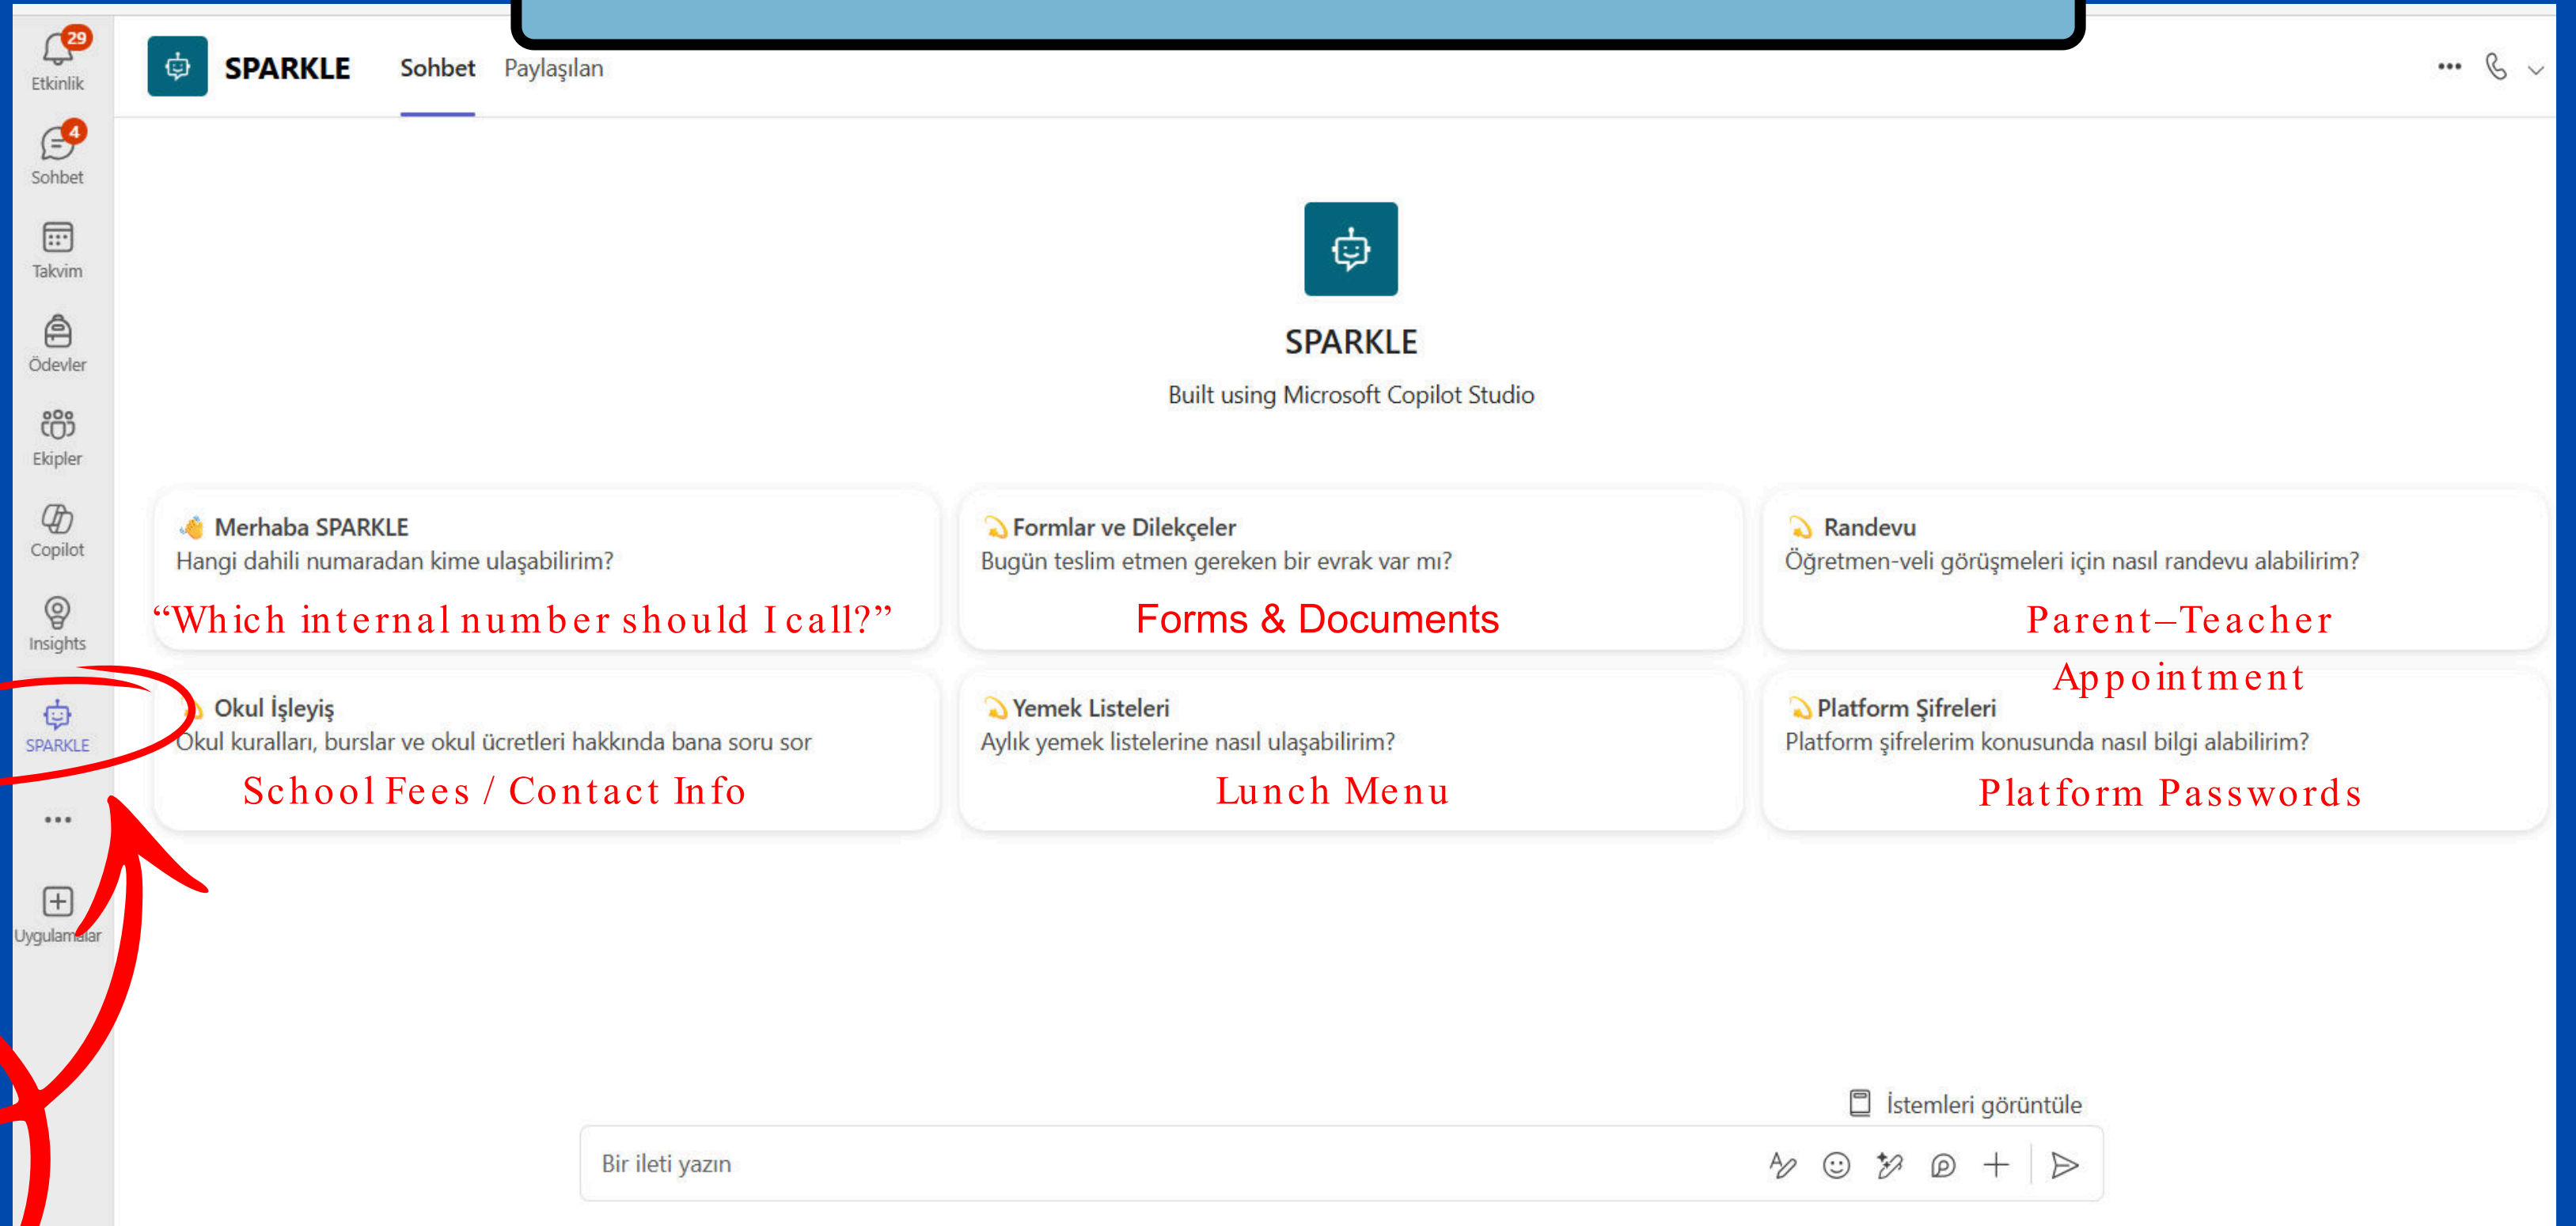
29
Etkinlik
4
Sohbet
Takvim
Ödevler
Ekipler
Copilot
Insights
SPARKLE
...
Uygulamalar

SPARKLE Sohbet Paylaşılan

SPARKLE
Built using Microsoft Copilot Studio

Merhaba SPARKLE
Hangi dahili numaradan kime ulaşabilirim?
“Which internal number should I call?”

Formlar ve Dilekçeler
Bugün teslim etmen gereken bir evrak var mı?
Forms & Documents

Randevu
Öğretmen-veli görüşmeleri için nasıl randevu alabilirim?
Parent–Teacher Appointment

Okul İşleyiş
Okul kuralları, burslar ve okul ücretleri hakkında bana soru sor
School Fees / Contact Info

Yemek Listeleri
Aylık yemek listelerine nasıl ulaşabilirim?
Lunch Menu

Platform Şifreleri
Platform şifrelerim konusunda nasıl bilgi alabilirim?
Platform Passwords

İstemleri görüntüle
Bir ileti yazın